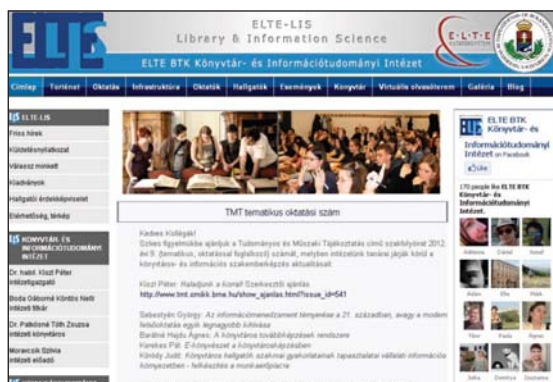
ELTE

ELTE-LIS
Library & Information Science

ELTE BTK Könyvtár- és Információtudományi Intézet

ELTE

Címlap | Történet | Oktatás | Infrastruktúra | Oktatók | Hallgatók | Események | Könyvtár | Virtuális olvasóterem | Galéria | Blog

ELTE-LIS
Friss hírek
Különlevelezőlista
Válassz minket!
Kiadványok
Hallgatói érdekképviselet
Elérhetőség, térkép

KÖNYVTÁR- ÉS INFORMÁCIÓTUDOMÁNYI INTÉZET
Dr. habil. Kiszl Péter intézetigazgató
Boda Gáborné Kőrözs Nelli intézeti titkár
Dr. Patkóné Tóth Zsuzsa intézeti könyvtáros
Moravcsik Szilvia intézeti előadó

TMT tematikus oktatási szám

Kedves Kollégák!
Szíves figyelmükbe ajánljuk a Tudományos és Műszaki Tájékoztatás című szakfolyóirat 2012. évi 9. (tematikus, oktatással foglalkozó) számát, melyben intézetünk tanárai járják körül a könyvtáros- és információs szakemberképzés aktualitásait.

Kiszl Péter: Haladunk a korral! Szerkesztői ajánlás
http://www.tmt.omikk.bme.hu/show_ajanlas.html?issue_id=541

Sebestyén György: Az információmenedzsment tényezése a 21. században, avagy a modern feldolgozás egyik legnagyobb kihívása
Barátné Hajdu Ágnes: A könyvtáros továbbképzések rendszere
Varekas Pál: E-könyvészet a könyvtárszakképzésben
Kóródy Judit: Könyvtáros hallgatók szakmai gyakorlatainak tapasztalatai vállalati információs környezetben - felkészítés a munkaerőpiacra

ELTE BTK Könyvtár- és Információtudományi Intézet on Facebook
Like
170 people like ELTE BTK Könyvtár- és Információtudományi Intézet.
Adrienn | Dániel | Kinga
Adam | Ella | Mark
Tibor | Pada | Ágnes
Julia | Dominika | Dorottya